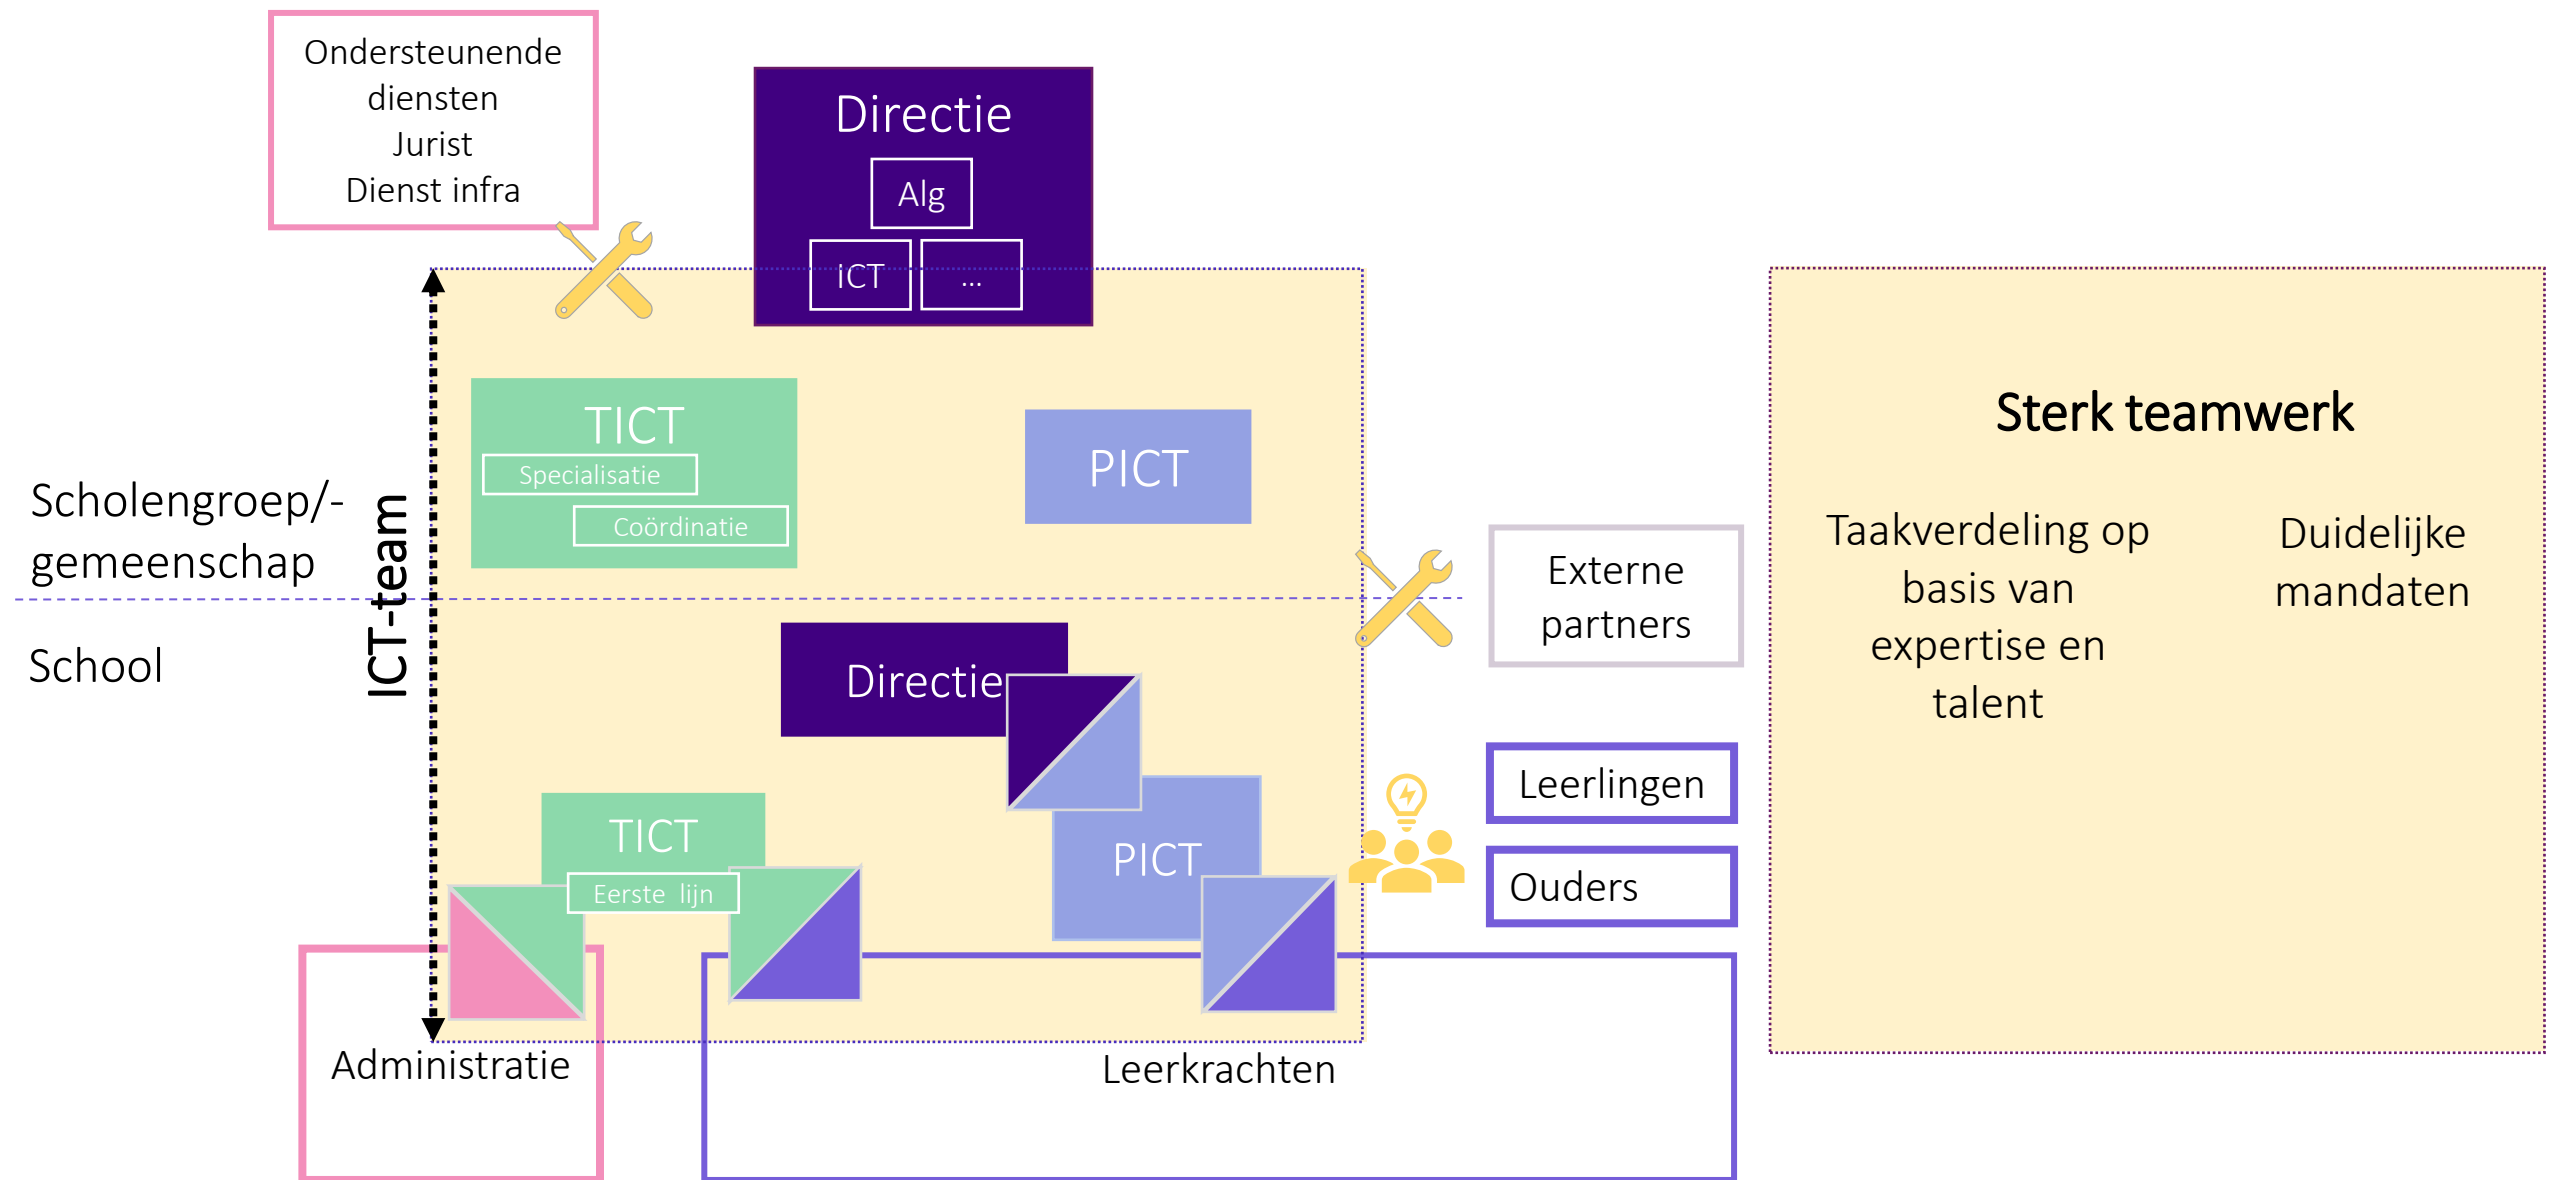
Ondersteunende diensten
Jurist
Dienst infra

Directie
Alg
ICT
...

Scholengroep/-gemeenschap

School

ICT-team

TICT
Specialisatie
Coördinatie

PICT

Directie

TICT
Eerste lijn

PICT

Administratie

Leerkrachten

Externe partners

Leerlingen

Ouders

Sterk teamwerk

Taakverdeling op basis van expertise en talent

Duidelijke mandaten